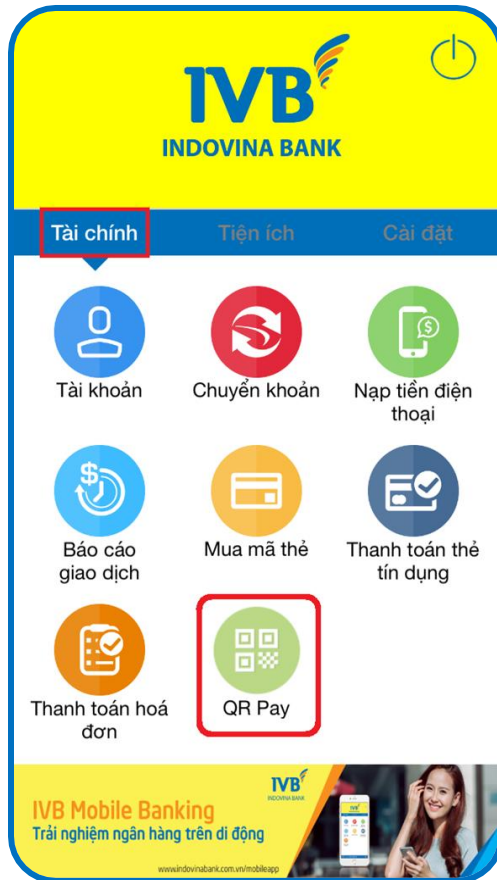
IVB
INDOVINA BANK

Tài chính
Tiện ích
Cài đặt

Tài khoản
Chuyển khoản
Nạp tiền điện thoại

Báo cáo giao dịch
Mua mã thẻ
Thanh toán thẻ tín dụng

Thanh toán hoá đơn
QR Pay

IVB
INDOVINA BANK
IVB Mobile Banking
Trải nghiệm ngân hàng trên di động
www.indovinabank.com.vn/mobileapp